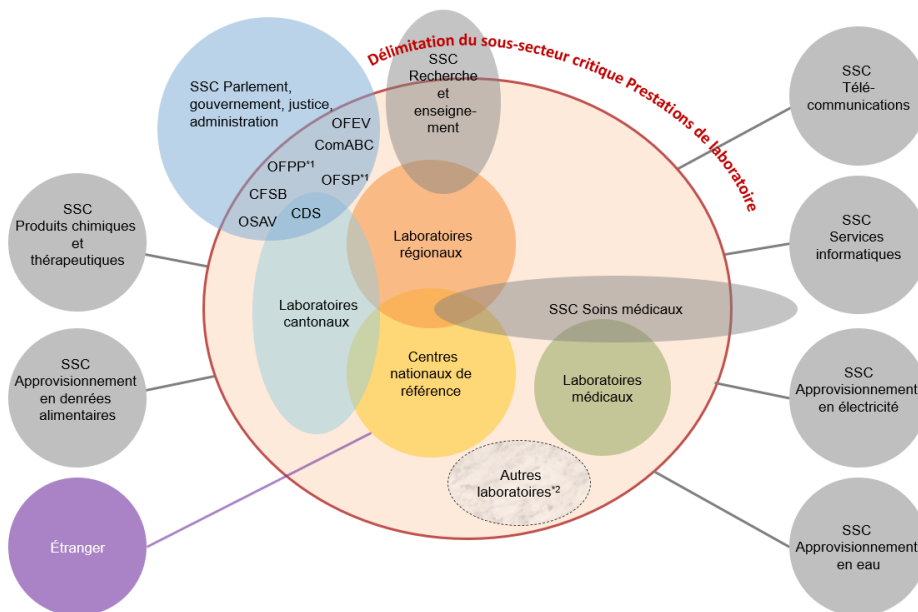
Délimitation du sous-secteur critique Prestations de laboratoire

SSC Parlement, gouvernement, justice, administration

OFEV

ComABC

OFPP*1

OFSP*1

CFSB

CDS

OSAV

SSC Recherche et enseignement

SSC Télécommunications

SSC Produits chimiques et thérapeutiques

Laboratoires régionaux

SSC Services informatiques

Laboratoires cantonaux

SSC Soins médicaux

SSC Approvisionnement en denrées alimentaires

Centres nationaux de référence

Laboratoires médicaux

SSC Approvisionnement en électricité

Autres laboratoires*2

Étranger

SSC Approvisionnement en eau